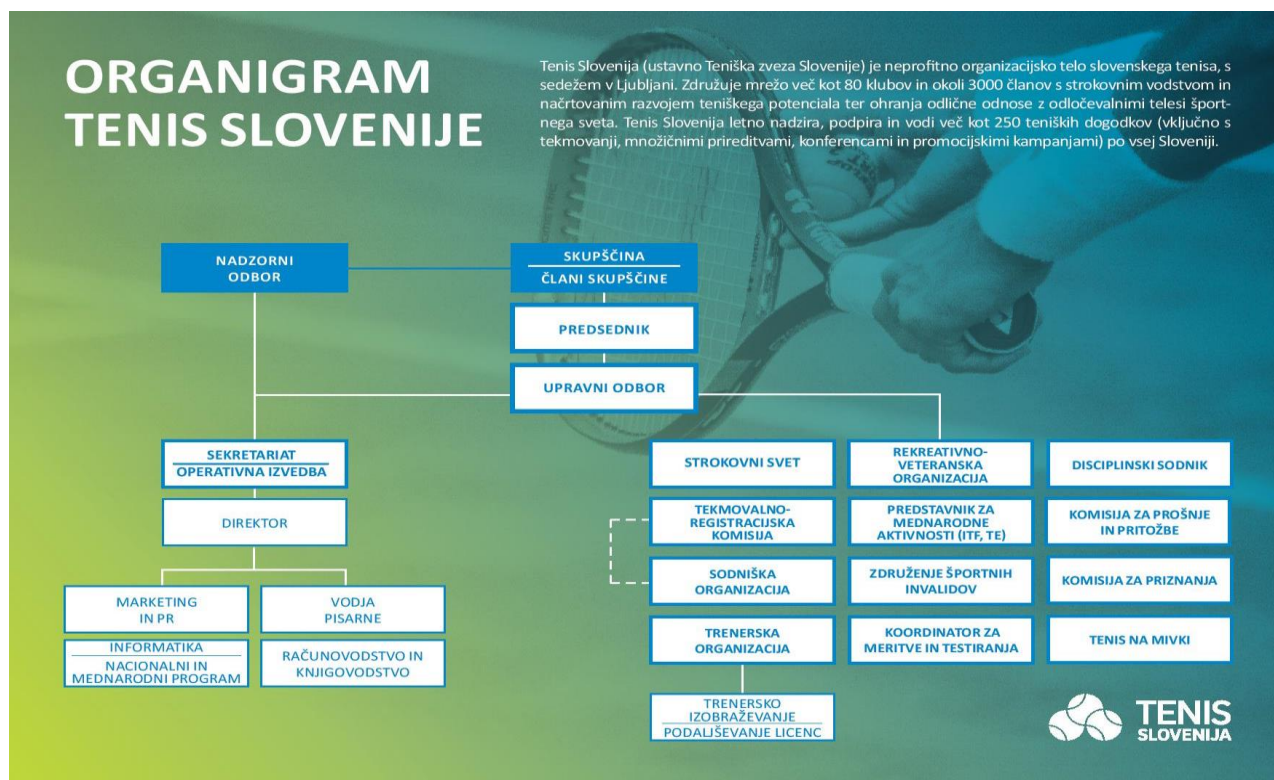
ORGANIGRAM
TENIS SLOVENIJE

Tenis Slovenija (ustavno Teniška zveza Slovenije) je neprofitno organizacijsko telo slovenskega tenisa, s sedežem v Ljubljani. Združuje mrežo več kot 80 klubov in okoli 3000 članov s strokovnim vodstvom in načrtovanim razvojem teniškega potenciala ter ohranja odlične odnose z odločevalnimi telesi športnega sveta. Tenis Slovenija letno nadzira, podpira in vodi več kot 250 teniških dogodkov (vključno s tekmovanji, množičnimi prireditvami, konferencami in promocijskimi kampanjami) po vsej Sloveniji.

NADZORNI ODBOR

SKUPŠČINA
ČLANI SKUPŠČINE

PREDSEDNIK

UPRAVNI ODBOR

SEKRETARIAT
OPERATIVNA IZVEDBA

DIREKTOR

MARKETING IN PR

INFORMATIKA
NACIONALNI IN MEDNARODNI PROGRAM

VODJA PISARNE

RAČUNOVODSTVO IN KNJIGOVODSTVO

STROKOVNI SVET

TEKMOVALNO-REGISTRACIJSKA KOMISIJA

SODNIŠKA ORGANIZACIJA

TRENERSKA ORGANIZACIJA

TRENERSKO IZOBRAŽEVANJE
PODALJŠEVANJE LICENC

REKREATIVNO-VETERANSKA ORGANIZACIJA

PREDSTAVNIK ZA MEDNARODNE AKTIVNOSTI (ITF, TE)

ZDRUŽENJE ŠPORTNIH INVALIDOV

KOORDINATOR ZA MERITVE IN TESTIRANJA

DISCIPLINSKI SODNIK

KOMISIJA ZA PROŠNJE IN PRITOŽBE

KOMISIJA ZA PRIZNANJA

TENIS NA MIVKI

TENIS
SLOVENIJA